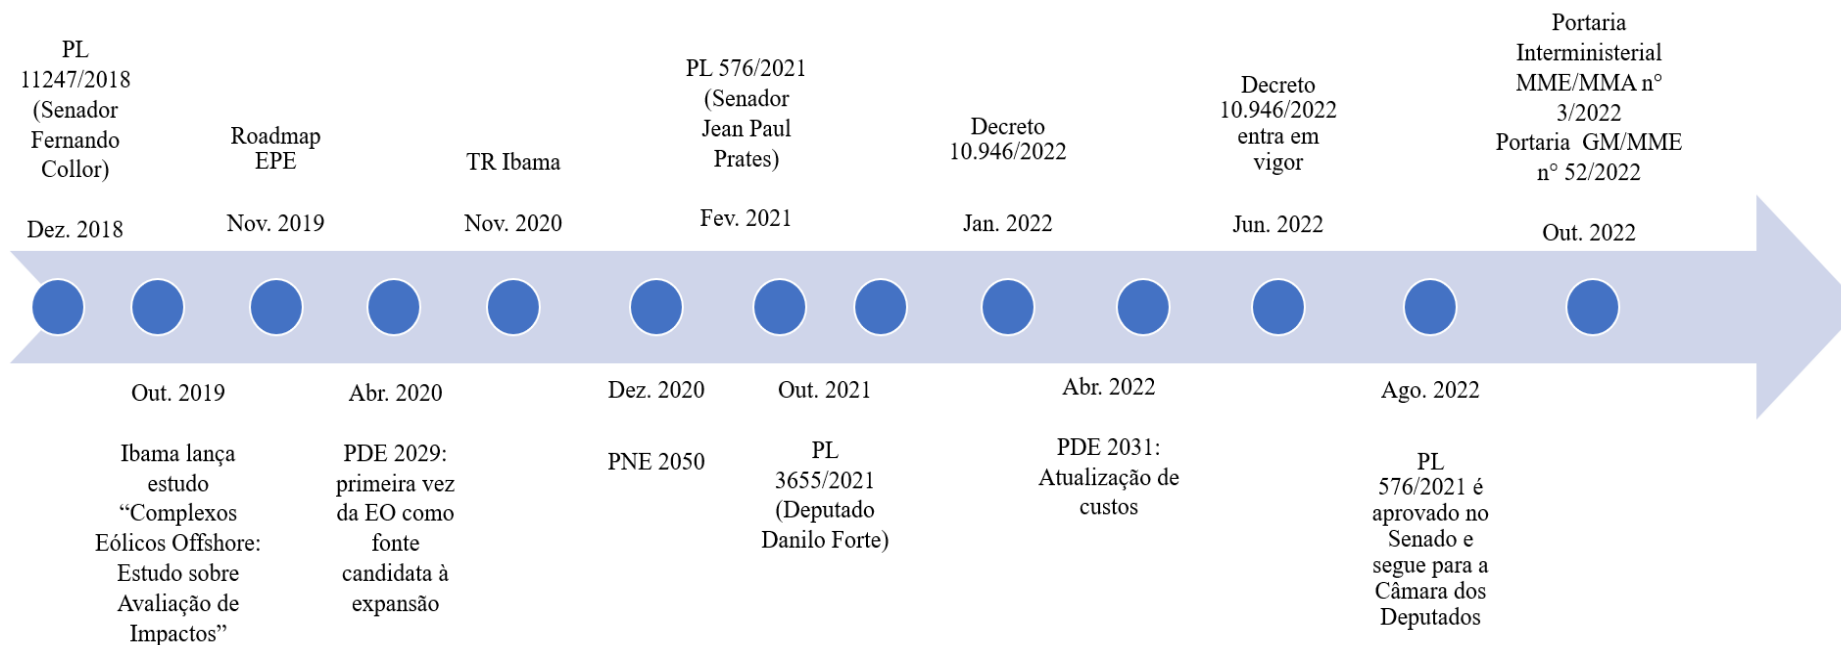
PL 11247/2018 (Senador Fernando Collor)

Dez. 2018

Roadmap EPE

Nov. 2019

TR Ibama

Nov. 2020

PL 576/2021 (Senador Jean Paul Prates)

Fev. 2021

Decreto 10.946/2022

Jan. 2022

Decreto 10.946/2022 entra em vigor

Jun. 2022

Portaria Interministerial MME/MMA n° 3/2022
Portaria GM/MME n° 52/2022

Out. 2022

Out. 2019

Ibama lança estudo "Complexos Eólicos Offshore: Estudo sobre Avaliação de Impactos"

Abr. 2020

PDE 2029: primeira vez da EO como fonte candidata à expansão

Dez. 2020

PNE 2050

Out. 2021

PL 3655/2021 (Deputado Danilo Forte)

Abr. 2022

PDE 2031: Atualização de custos

Ago. 2022

PL 576/2021 é aprovado no Senado e segue para a Câmara dos Deputados